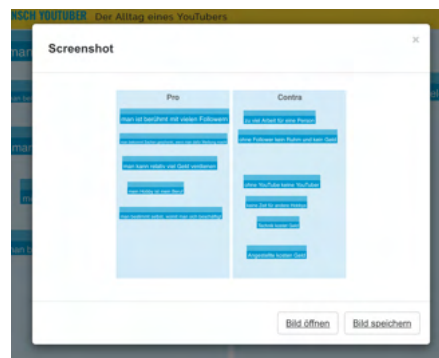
SCH YOUTUBER Der Alltag eines YouTubers

Screenshot

×

| Pro | Contra |
|---|---|
| man ist berühmt mit vielen Followern | zu viel Arbeit für eine Person |
| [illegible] | ohne Follower kein Ruhm und kein Geld |
| man kann relativ viel Geld verdienen | ohne YouTube keine YouTuber |
| man Hobby ist sein Beruf | keine Zeit für andere Hobbys |
| man bestimmt selbst, womit man sich beschäftigt | Technik kostet Geld |
| | Angestellte kosten Geld |

Bild öffnen

Bild speichern